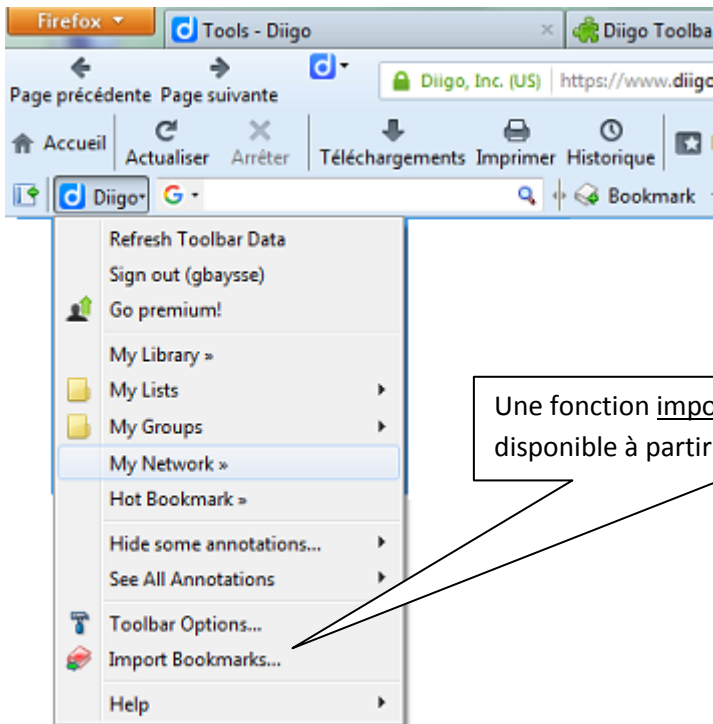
Firefox

Tools - Diigo

Diigo Toolba

Page précédente Page suivante

Diigo, Inc. (US) https://www.diigo

Accueil

Actualiser

Arrêter

Téléchargements

Imprimer

Historique

Diigo

G

Bookmark

Refresh Toolbar Data

Sign out (gbaysse)

Go premium!

My Library »

My Lists

My Groups

My Network »

Hot Bookmark »

Hide some annotations...

See All Annotations

Toolbar Options...

Import Bookmarks...

Help

Une fonction impo

disponible à partir